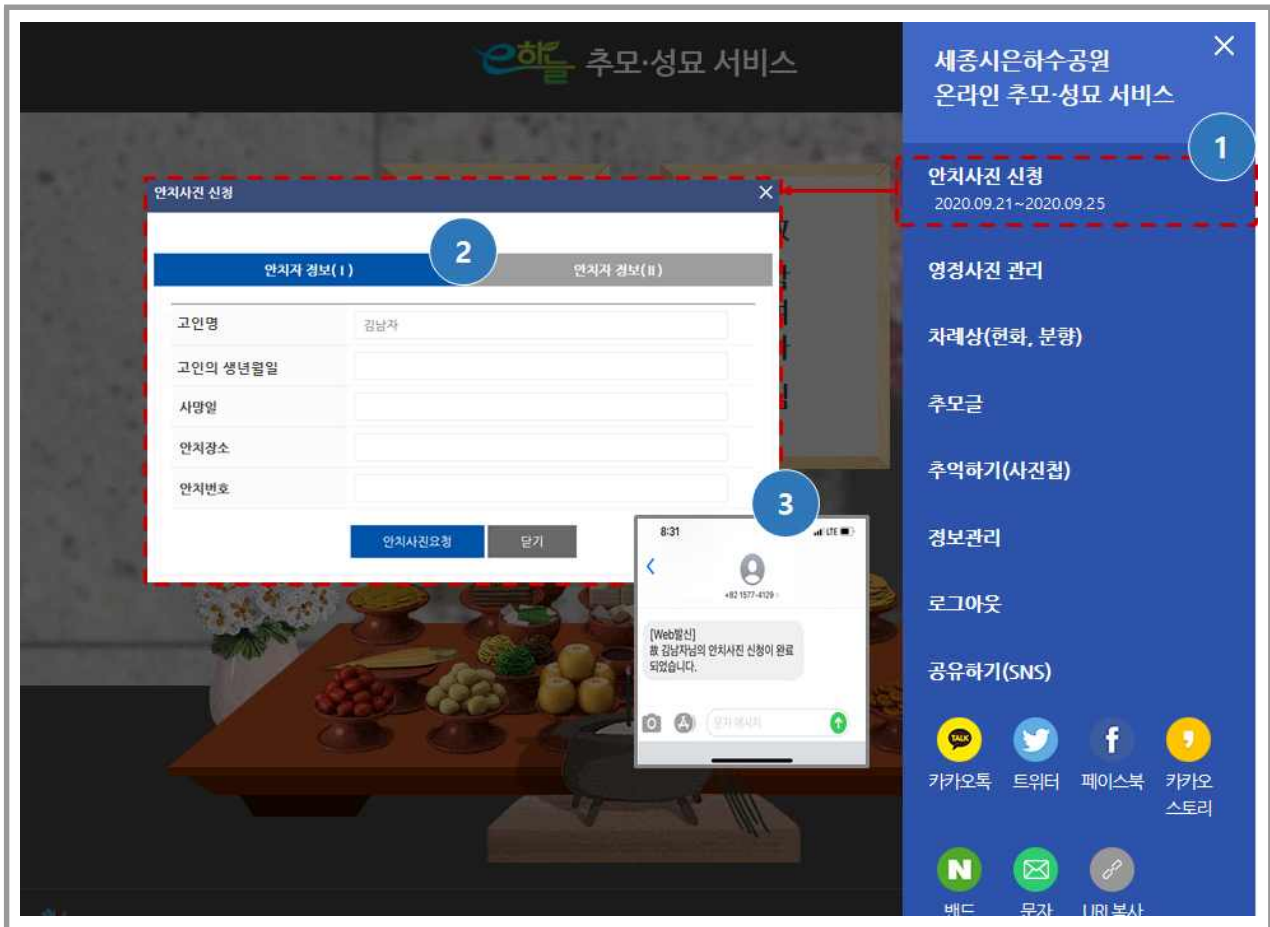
e하늘 추모·성묘 서비스

안치사진 신청

2

안치자 정보(I)

안치자 정보(II)

고인명 김남자

고인의 생년월일

사망일

안치장소

안치번호

안치사진요청

닫기

3

8:31

+82 1577-4129

[Web발신]
故 김남자님의 안치사진 신청이 완료 되었습니다.

문자 메시지

세종시은하수공원
온라인 추모·성묘 서비스

1

안치사진 신청
2020.09.21~2020.09.25

영정사진 관리

차례상(헌화, 분향)

추모글

추억하기(사진첩)

정보관리

로그아웃

공유하기(SNS)

TALK

카카오톡

트위터

f

페이스북

카카오 스토리

N

밴드

문자

URL복사